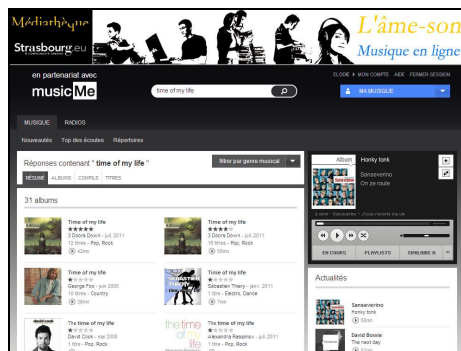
Médiathèque
Strasbourg.eu
L'âme-son
Musique en ligne

en partenariat avec
musicMe

time of my life

ELODIE • MON COMPTE AIDE FERMER SESSION
MA MUSIQUE

MUSIQUE RADIOS
Nouveautés Top des écoutes Répertoires

Réponses contenant " time of my life "
filtrer par genre musical
RÉSUMÉ ALBUMS COMPILS TITRES

31 albums

Time of my life
3 Doors Down - juil. 2011
12 titres - Pop, Rock
42mn

Time of my life
3 Doors Down - juil. 2011
16 titres - Pop, Rock
58mn

Time of my life
George Fox - juin 2005
16 titres - Country
50mn

Time of my life
Sébastien Thery - janv. 2011
1 titres - Electro, Dance
7mn

The time of my life
David Cook - mai 2008
1 titres - Pop, Rock

Time of my life
Alexandra Rassinov - juil. 2011
1 titres - Pop, Rock

Album
Honky tonk
Sanseverino
On ze route

EN COURS PLAYLISTS SIMILAIRE À

Actualités
Sanseverino
Honky tonk
David Bowie
The next day